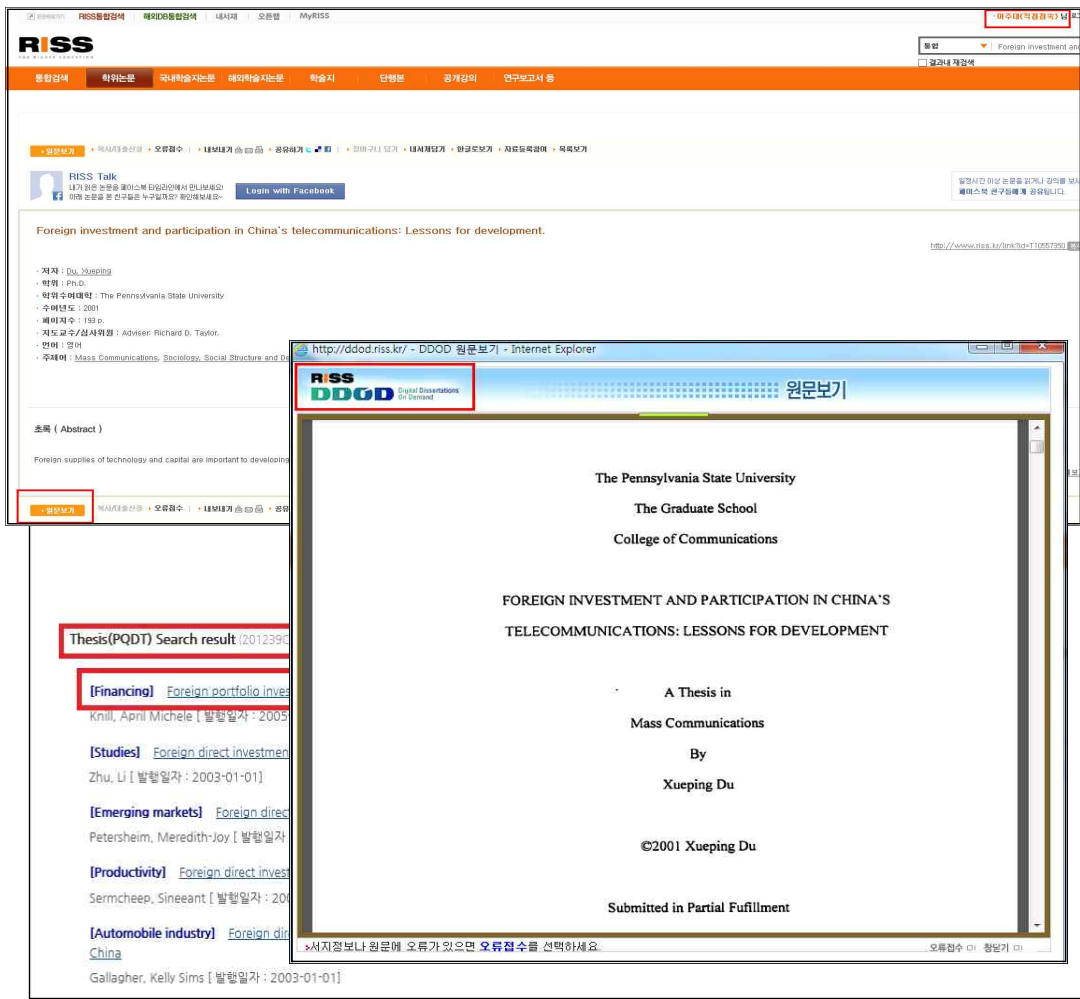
RISS통합검색 | 해외DB통합검색 | 내서재 | 오픈랩 | MyRISS

아주대(직접접속) 님

RISS

통합
Foreign investment and
□ 결과내 재검색

통합검색 | 학위논문 | 국내학술지논문 | 해외학술지논문 | 학술지 | 단행본 | 공개강의 | 연구보고서 등

원문보기 | 복사/대출신청 | 오류접수 | 내보내기 | 공유하기 | 장바구니 담기 | 내서재담기 | 한글로보기 | 자료등록알아 | 목록보기

RISS Talk
내가 읽은 논문을 페이스북 타임라인에서 만나보세요!
이제 논문을 본 친구들은 누구일까요? 확인해보세요~
Login with Facebook

일정시간 이상 논문을 읽거나 강의를 보시
페이스북 친구들에게 공유됩니다.

Foreign investment and participation in China's telecommunications: Lessons for development.

http://www.riss.kr/link?id=T10557350

· 저자 : Du, Xueping
· 학위 : Ph.D.
· 학위수여대학 : The Pennsylvania State University
· 수여년도 : 2001
· 페이지수 : 193 p.
· 지도교수/심사위원 : Adviser: Richard D. Taylor.
· 언어 : 영어
· 주제어 : Mass Communications, Sociology, Social Structure and De

초록 ( Abstract )

Foreign supplies of technology and capital are important to developing

원문보기 | 복사/대출신청 | 오류접수 | 내보내기 | 공유

Thesis(PQDT) Search result (2012390

[Financing] Foreign portfolio inves
Knill, April Michele [ 발행일자 : 2005

[Studies] Foreign direct investmen
Zhu, Li [ 발행일자 : 2003-01-01]

[Emerging markets] Foreign direc
Petersheim, Meredith-Joy [ 발행일자

[Productivity] Foreign direct invest
Sermcheep, Sineeant [ 발행일자 : 20

[Automobile industry] Foreign dir
China
Gallagher, Kelly Sims [ 발행일자 : 2003-01-01]

http://ddod.riss.kr/ - DDOD 원문보기 - Internet Explorer

RISS DDOD Digital Dissertations On Demand
원문보기

The Pennsylvania State University

The Graduate School

College of Communications

FOREIGN INVESTMENT AND PARTICIPATION IN CHINA'S

TELECOMMUNICATIONS: LESSONS FOR DEVELOPMENT

A Thesis in

Mass Communications

By

Xueping Du

©2001 Xueping Du

Submitted in Partial Fulfillment

서지정보나 원문에 오류가 있으면 오류접수를 선택하세요.
오류접수 | 창닫기